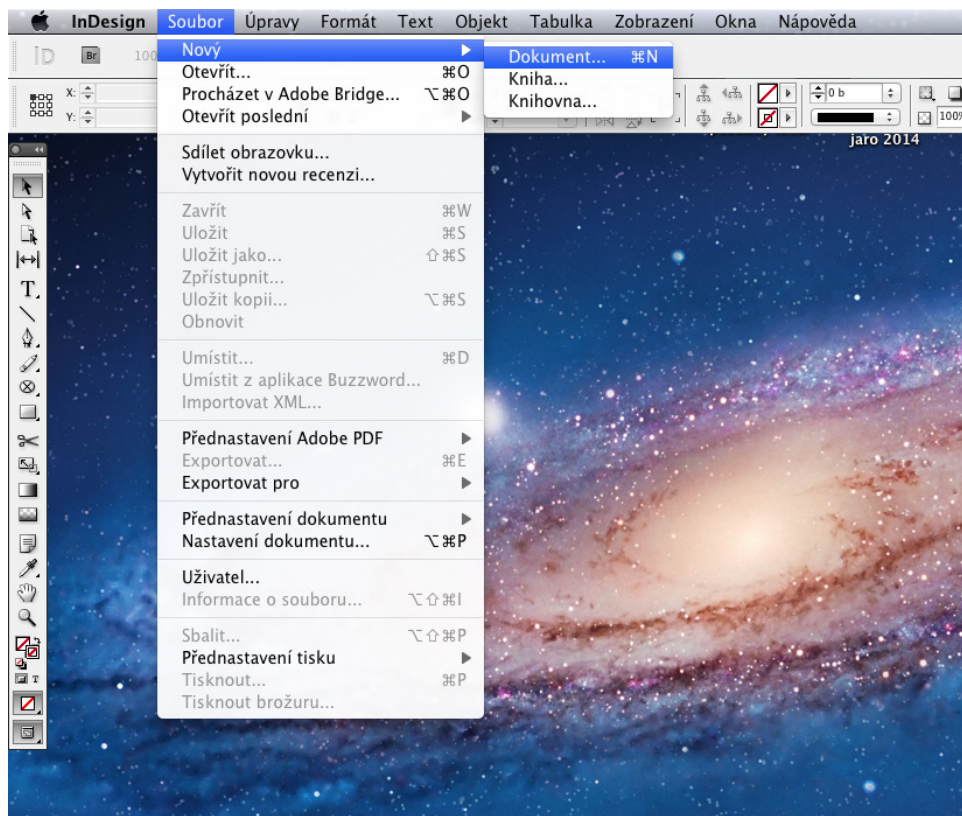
InDesign Soubor Úpravy Formát Text Objekt Tabulka Zobrazení Okna Nápověda

ID Br 100

X:
Y:

0 b
100%

jaro 2014

Nový
Otevřít... ⌘O
Procházet v Adobe Bridge... ⌥⌘O
Otevřít poslední

Sdílet obrazovku...
Vytvořit novou recenzi...

Zavřít ⌘W
Uložit ⌘S
Uložit jako... ⇧⌘S
Zpřístupnit...
Uložit kopii... ⌥⌘S
Obnovit

Umístit... ⌘D
Umístit z aplikace Buzzword...
Importovat XML...

Přednastavení Adobe PDF
Exportovat... ⌘E
Exportovat pro

Přednastavení dokumentu
Nastavení dokumentu... ⌥⌘P

Uživatel...
Informace o souboru... ⌥⇧⌘I

Sbalit... ⌥⇧⌘P
Přednastavení tisku
Tisknout... ⌘P
Tisknout brožuru...

Dokument... ⌘N
Kniha...
Knihovna...